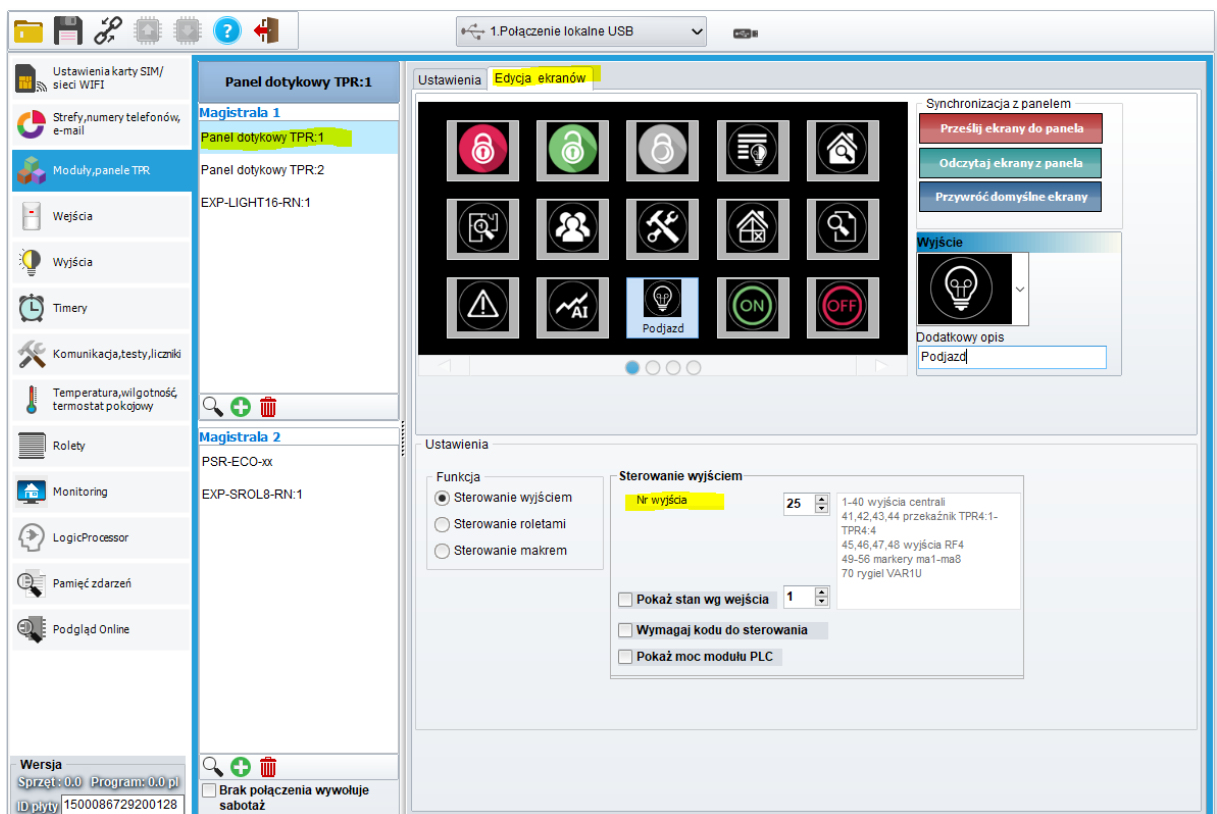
1.Połączenie lokalne USB

Ustawienia karty SIM/ sieci WIFI
Strefy,numery telefonów, e-mail
Moduły,panele TPR
Wejścia
Wyjścia
Timery
Komunikacja,testy,liczniki
Temperatura,wilgotność, termostat pokojowy
Rolety
Monitoring
LogicProcessor
Pamięć zdarzeń
Podgląd Online

Wersja
Sprzęt : 0.0 Program: 0.0 pl
ID płyty 1500086729200128

Panel dotykowy TPR:1
Magistrala 1
Panel dotykowy TPR:1
Panel dotykowy TPR:2
EXP-LIGHT16-RN:1

Magistrala 2
PSR-ECO-xx
EXP-SROL8-RN:1

Brak połączenia wywołuje sabotaż

Ustawienia
Edycja ekranów

ON
OFF
AI
Podjazd

Synchronizacja z panelem
Prześlij ekrany do panela
Odczytaj ekrany z panela
Przywróć domyślne ekrany

Wyjście
Dodatkowy opis
Podjazd

Ustawienia
Funkcja
Sterowanie wyjściem
Sterowanie roletami
Sterowanie makrem

Sterowanie wyjściem
Nr wyjścia
25
1-40 wyjścia centrali
41,42,43,44 przekaźnik TPR4:1-TPR4:4
45,46,47,48 wyjścia RF4
49-56 markery ma1-ma8
70 rygiel VAR1U
Pokaż stan wg wejścia
1
Wymagaj kodu do sterowania
Pokaż moc modułu PLC